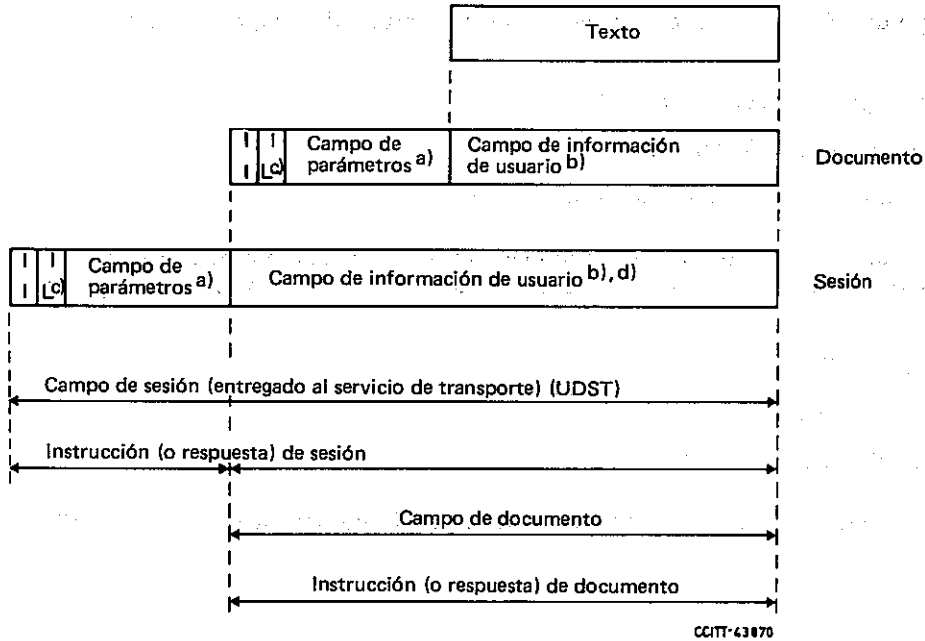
Texto

I | LI c) | Campo de parámetros a) | Campo de información de usuario b)

Documento

I | LI c) | Campo de parámetros a) | Campo de información de usuario b), d)

Sesión

Campo de sesión (entregado al servicio de transporte) (UDST)

Instrucción (o respuesta) de sesión

Campo de documento

Instrucción (o respuesta) de documento

CCITT-43870